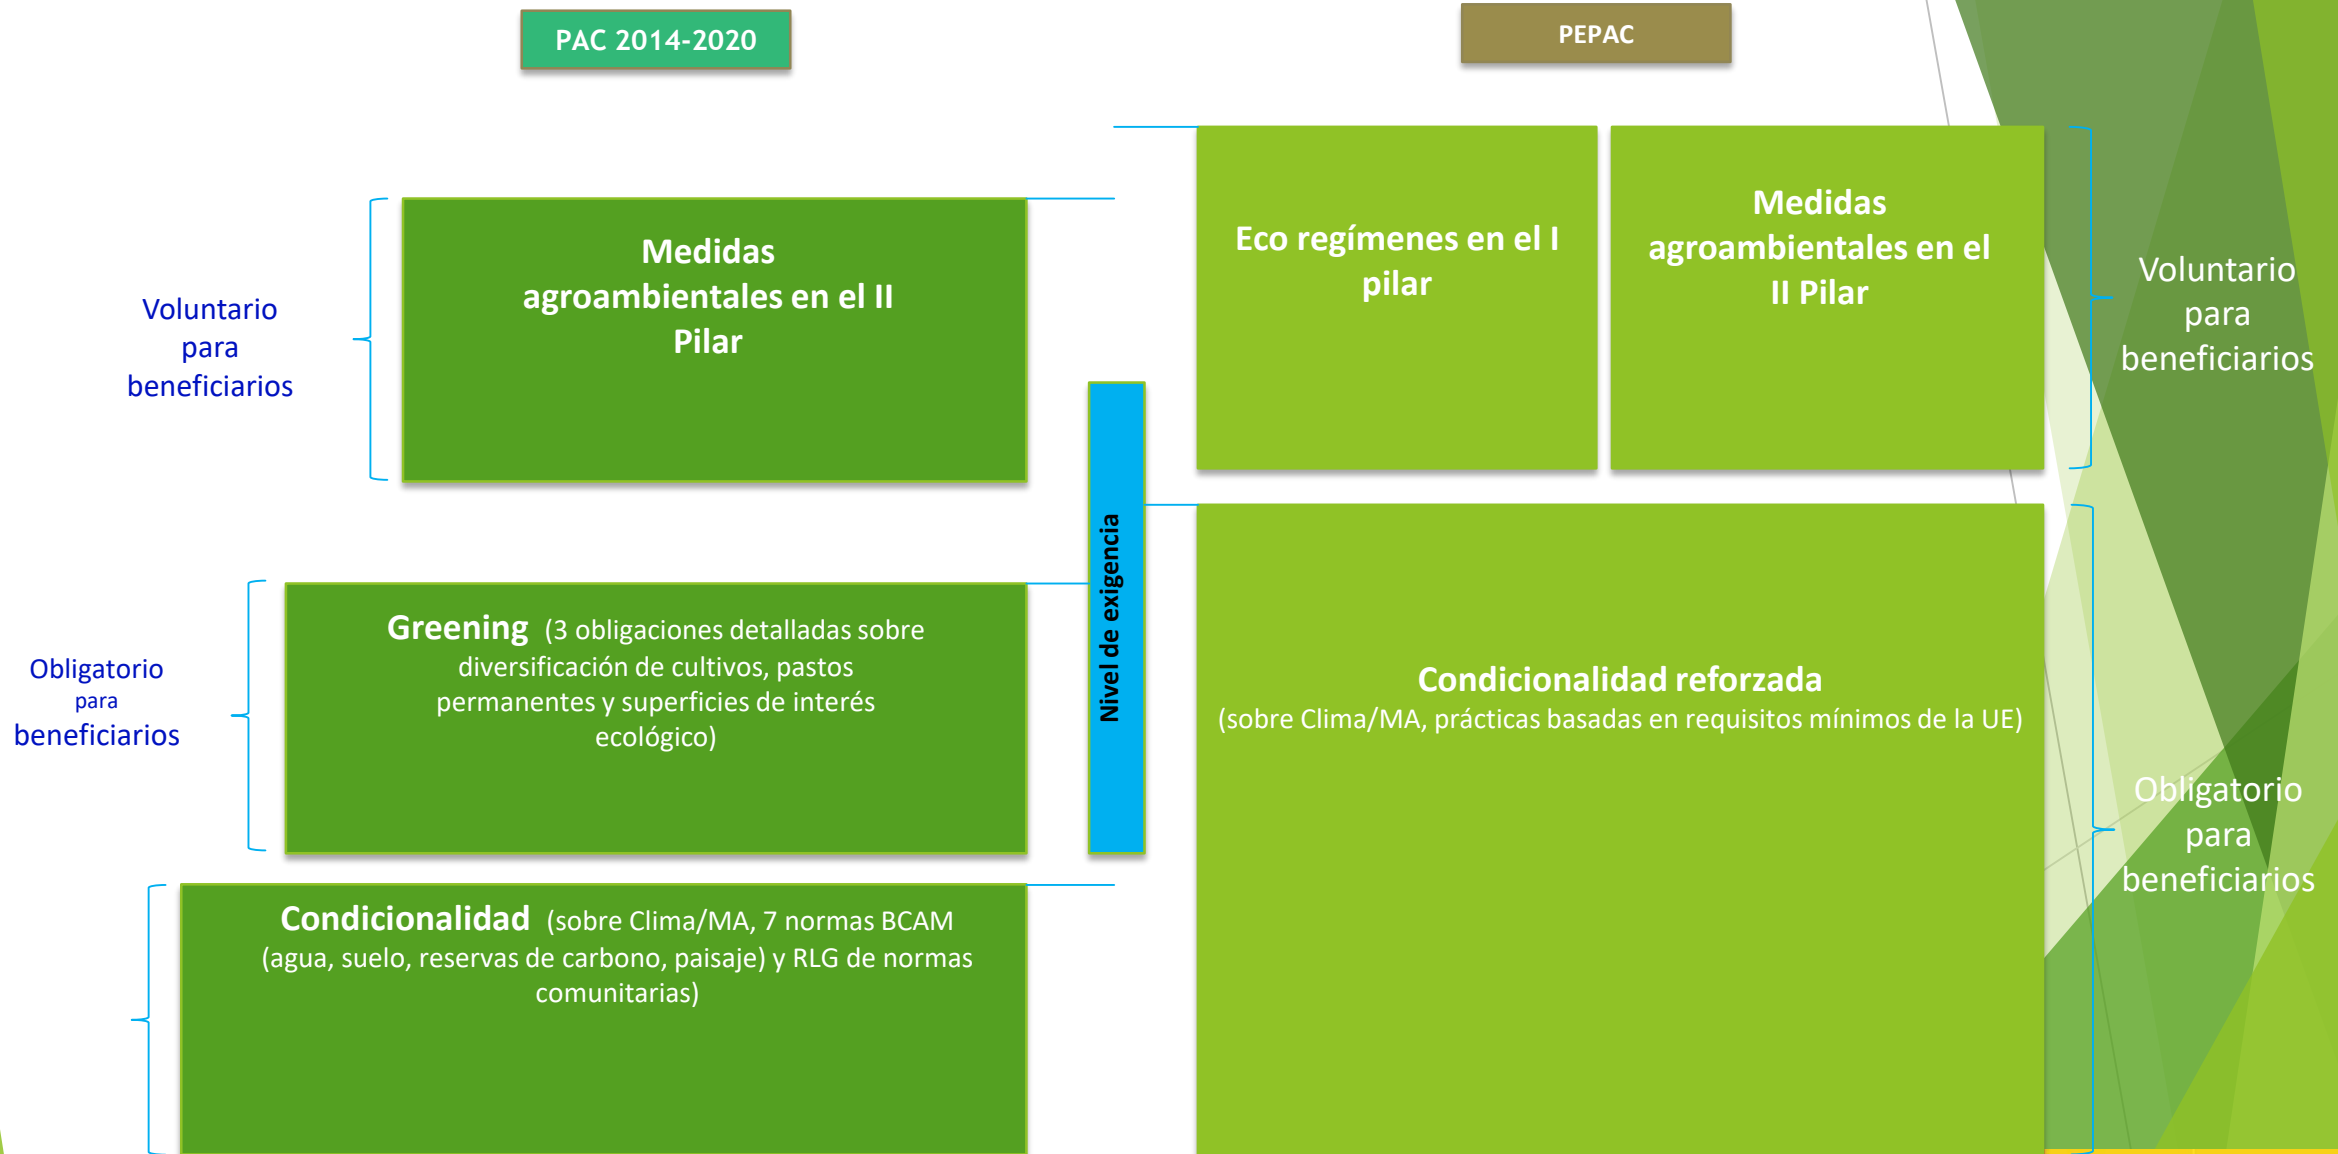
PAC 2014-2020

PEPAC

Voluntario para beneficiarios

Medidas agroambientales en el II Pilar

Eco regímenes en el I pilar

Medidas agroambientales en el II Pilar

Voluntario para beneficiarios

Nivel de exigencia

Obligatorio para beneficiarios

Greening (3 obligaciones detalladas sobre diversificación de cultivos, pastos permanentes y superficies de interés ecológico)

Condicionalidad reforzada
(sobre Clima/MA, prácticas basadas en requisitos mínimos de la UE)

Obligatorio para beneficiarios

Condicionalidad (sobre Clima/MA, 7 normas BCAM (agua, suelo, reservas de carbono, paisaje) y RLG de normas comunitarias)